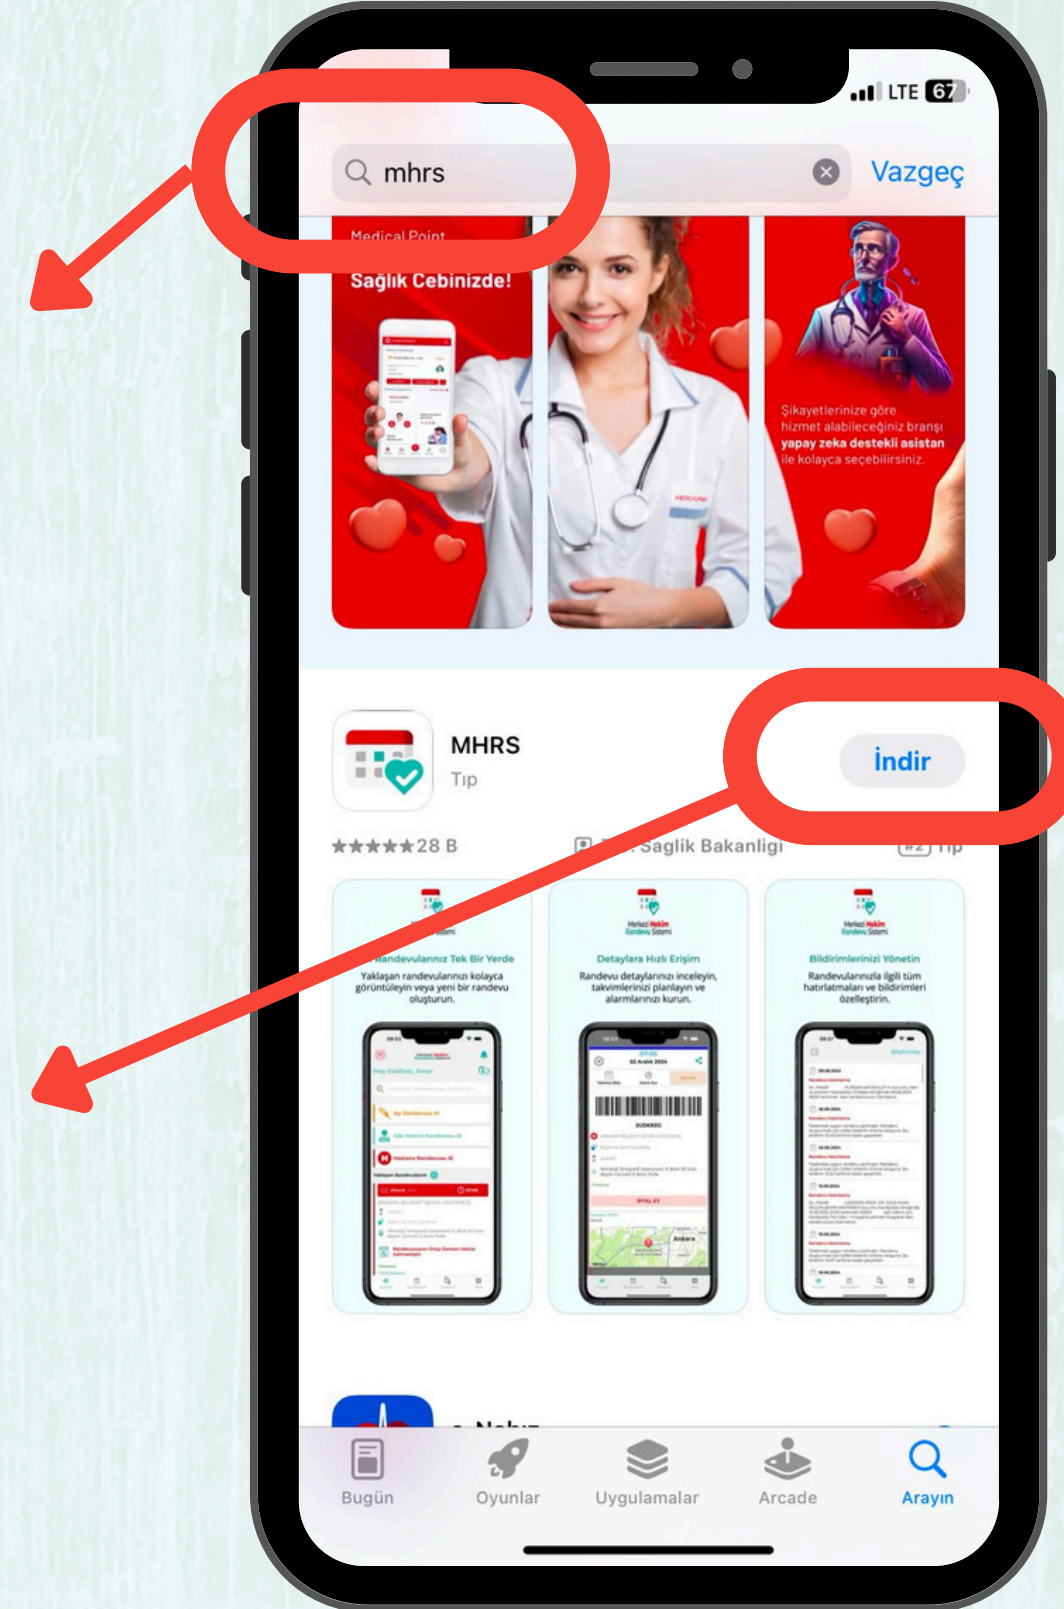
LTE 67

mhrs

Vazgeç

Medical Point

Sağlık Cebinizde!

Şikayetlerinize göre hizmet alabileceğiniz branşı yapay zeka destekli asistan ile kolayca seçebilirsiniz.

MHRS

Tıp

İndir

★★★★★28 B

Saglik Bakanligi

#2 Tıp

Randevularınız Tek Bir Yerde

Yaklaşan randevularınızı kolayca görüntüleyin veya yeni bir randevu oluşturun.

Merkezi Hekim Randevu Sistemi

Detaylara Hızlı Erişim

Randevu detaylarınızı inceleyin, takvimlerinizi planlayın ve alarmlarınızı kurun.

Merkezi Hekim Randevu Sistemi

Bildirimlerinizi Yönetin

Randevularınızla ilgili tüm hatırlatmaları ve bildirimleri özelleştirin.

Nabız

Bugün

Oyunlar

Uygulamalar

Arcade

Arayın